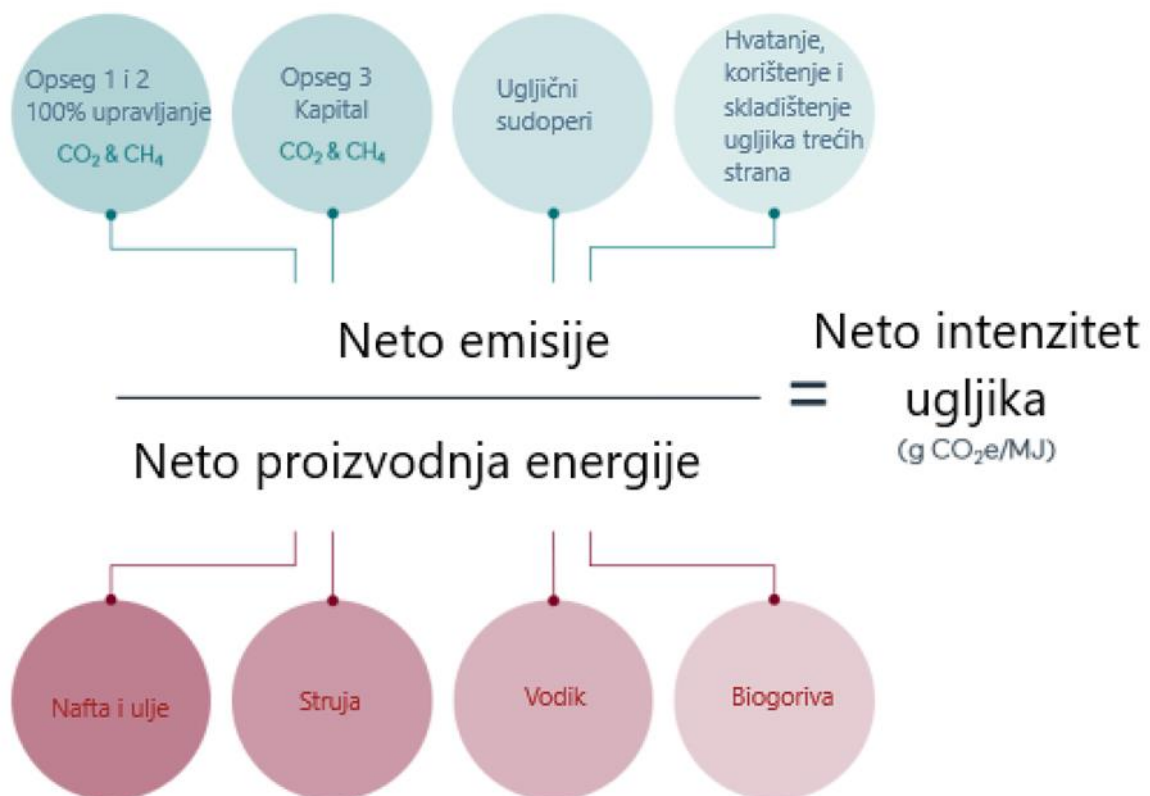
Opseg 1 i 2
100% upravljanje
$CO_2$ & $CH_4$

Opseg 3
Kapital
$CO_2$ & $CH_4$

Ugljični sudoperi

Hvatanje, korištenje i skladištenje ugljika trećih strana

$\frac{\text{Neto emisije}}{\text{Neto proizvodnja energije}}$ = Neto intenzitet ugljika
(g $CO_2$e/MJ)

Nafta i ulje

Struja

Vodik

Biogoriva